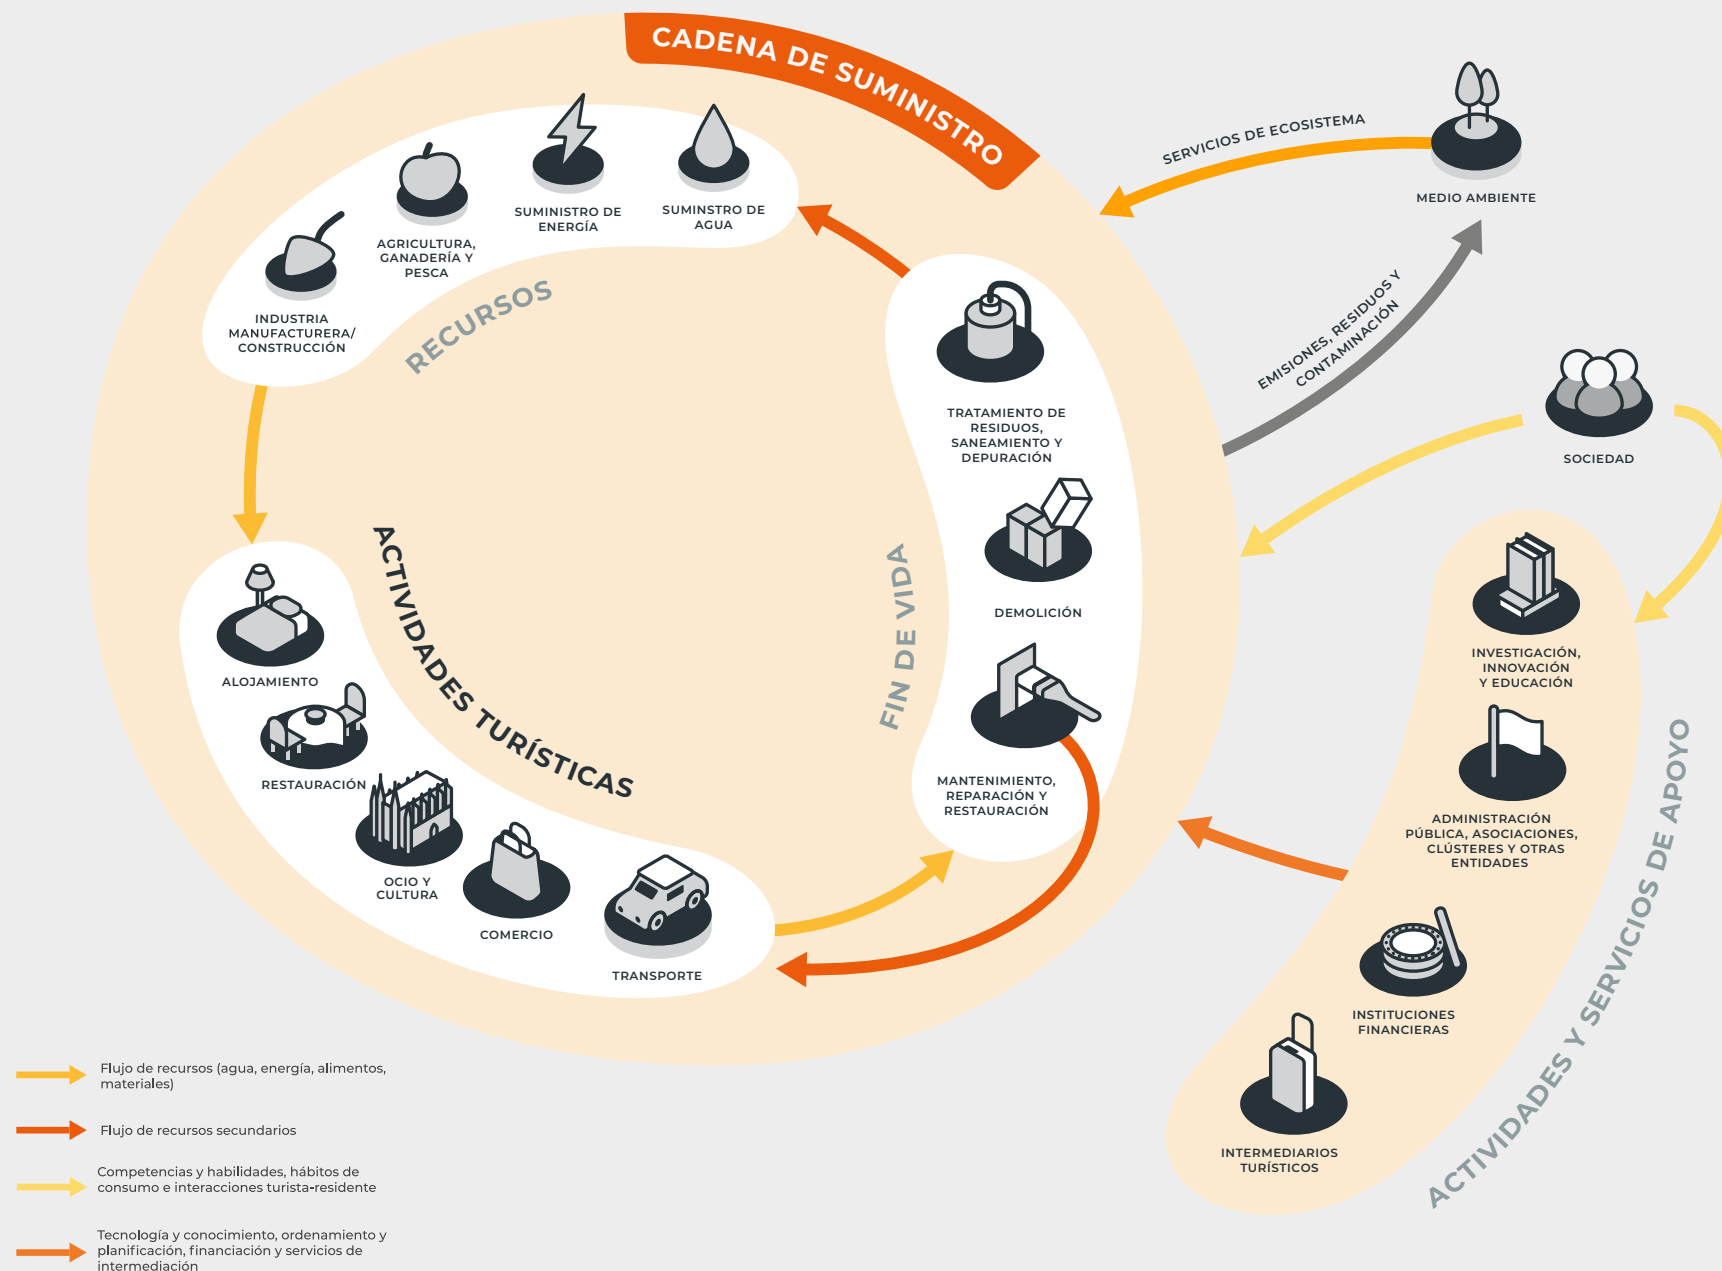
CADENA DE SUMINISTRO

RECURSOS

INDUSTRIA MANUFACTURERA/ CONSTRUCCIÓN

AGRICULTURA, GANADERÍA Y PESCA

SUMINSTRO DE ENERGÍA

SUMINSTRO DE AGUA

SERVICIOS DE ECOSISTEMA

MEDIO AMBIENTE

EMISIONES, RESIDUOS Y CONTAMINACIÓN

SOCIEDAD

FIN DE VIDA

TRATAMIENTO DE RESIDUOS, SANEAMIENTO Y DEPURACIÓN

DEMOLICIÓN

MANTENIMIENTO, REPARACIÓN Y RESTAURACIÓN

ACTIVIDADES TURÍSTICAS

ALOJAMIENTO

RESTAURACIÓN

OCIO Y CULTURA

COMERCIO

TRANSPORTE

ACTIVIDADES Y SERVICIOS DE APOYO

INVESTIGACIÓN, INNOVACIÓN Y EDUCACIÓN

ADMINISTRACIÓN PÚBLICA, ASOCIACIONES, CLÚSTERES Y OTRAS ENTIDADES

INSTITUCIONES FINANCIERAS

INTERMEDIARIOS TURÍSTICOS

Flujo de recursos (agua, energía, alimentos, materiales)

Flujo de recursos secundarios

Competencias y habilidades, hábitos de consumo e interacciones turista-residente

Tecnología y conocimiento, ordenamiento y planificación, financiación y servicios de intermediación